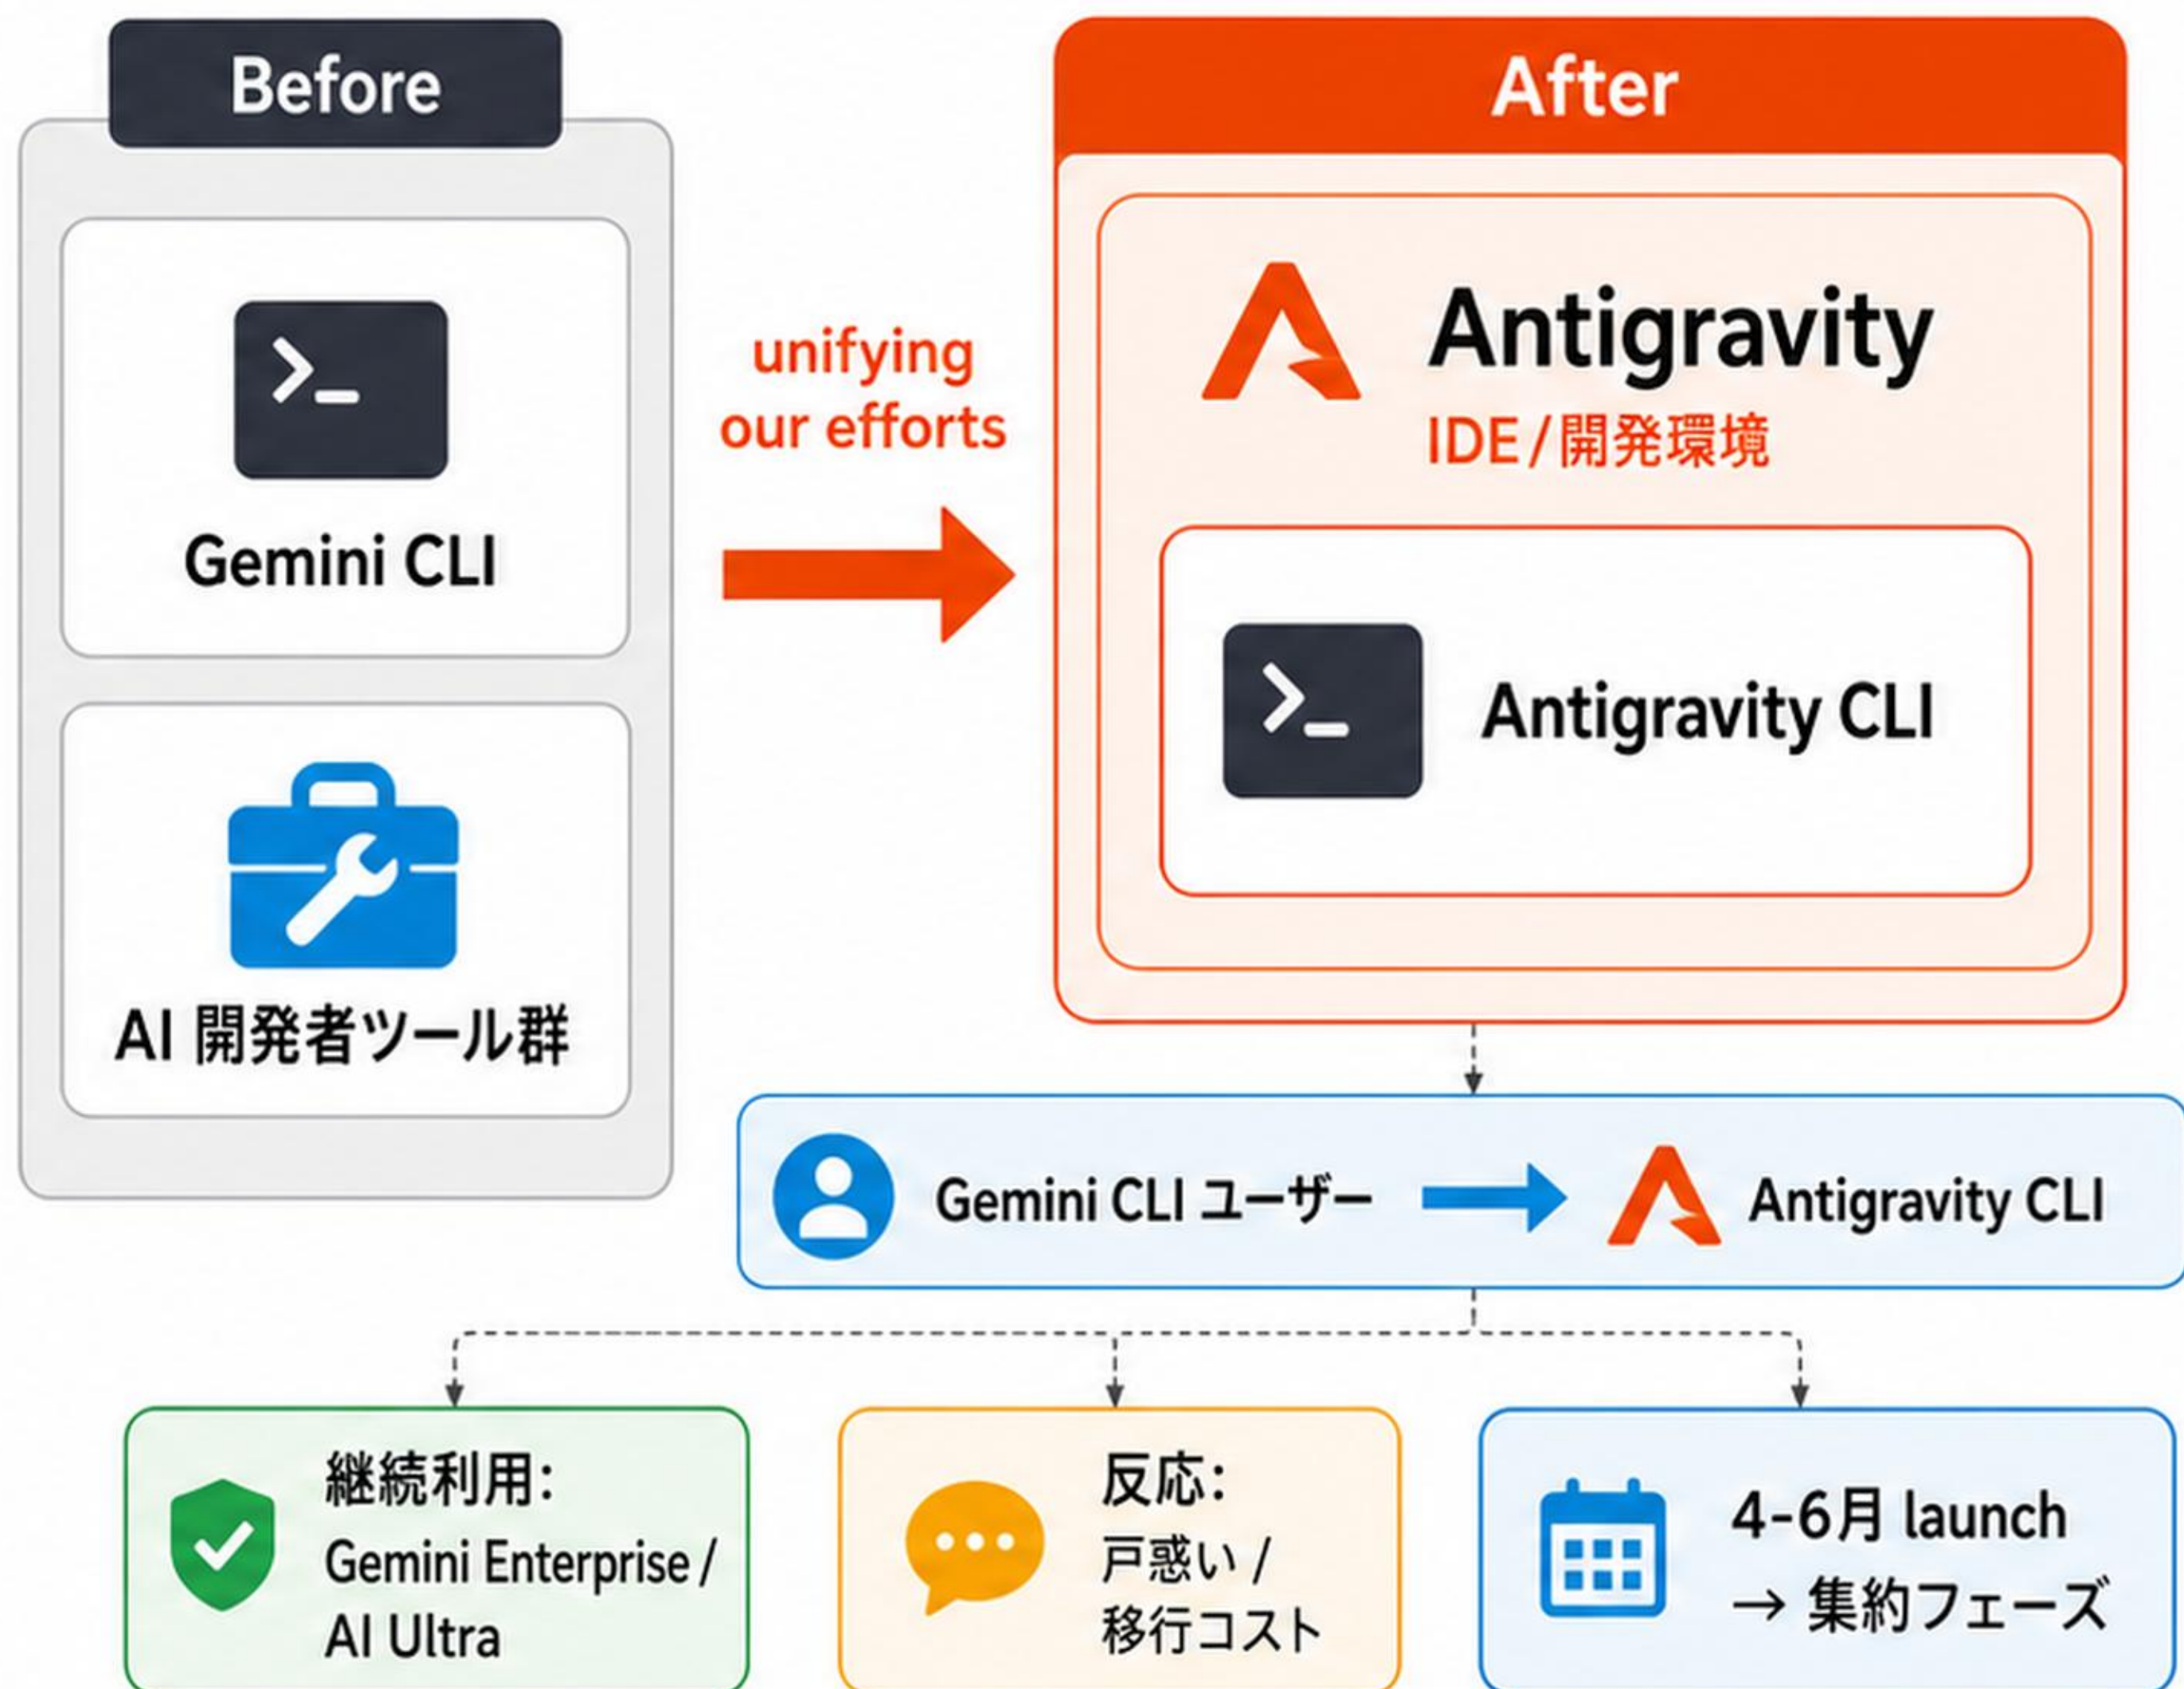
Before

>_

Gemini CLI

AI 開発者ツール群

unifying our efforts

After

Antigravity

IDE/開発環境

>_

Antigravity CLI

Gemini CLI ユーザー → Antigravity CLI

継続利用:
Gemini Enterprise / AI Ultra

反応:
戸惑い / 移行コスト

4-6月 launch
→ 集約フェーズ